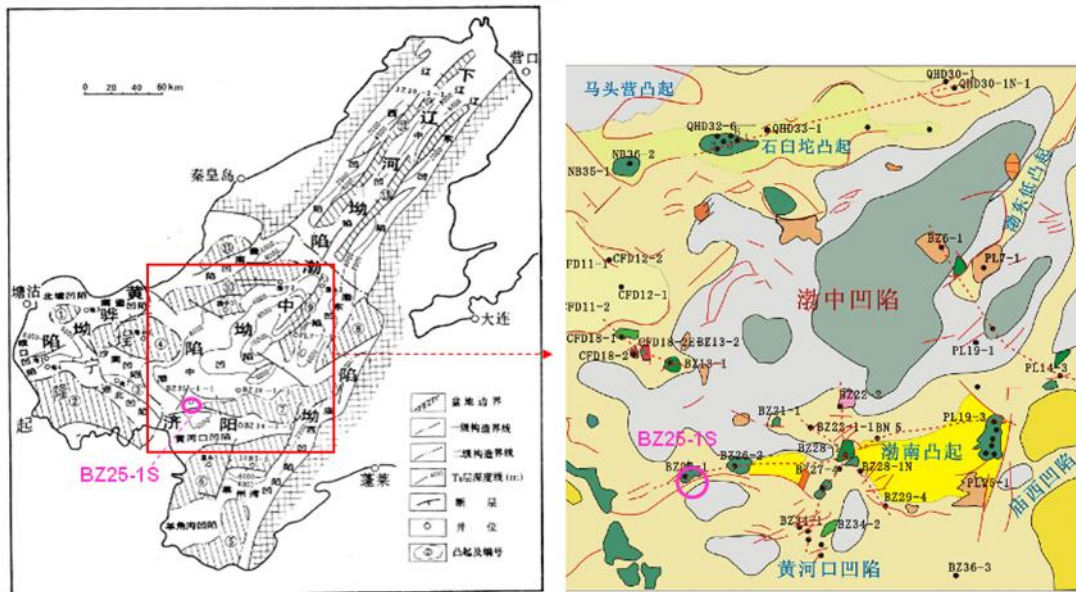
营口
0 20 40 60 km
下
辽
河
坳
陷
秦皇岛
塘沽
黄
骅
坳
陷
渤
中
坳
陷
大连
济
阳
坳
陷
黄河口凹陷
起
BZ25-1S
盆地边界
一级构造界线
二级构造界线
T₆层深度线 (m)
断层
井位
凸起及编号
蓬莱

马头营凸起
QHD30-1
QHD30-1N-1
QHD32-6
QHD33-1
石臼坨凸起
NB36-2
NB35-1
渤东低凸起
CFD12-2
CFD11-1
CFD12-1
CFD11-2
渤中凹陷
BZ6-1
PL7-1
CFD18-1
CFD18-2
CFD18-2E
BZ13-2
BZ13-1
PL19-1
PL14-3
BZ22-2
BZ21-1
BZ23-1-1
BN 5
PL19-3
BZ25-1S
BZ26-2
BZ28
BZ27-4
BZ28-1N
渤南凸起
BZ25-1
BZ29-4
PL25-1
庙西凹陷
BZ34-1
BZ34-2
黄河口凹陷
BZ36-3